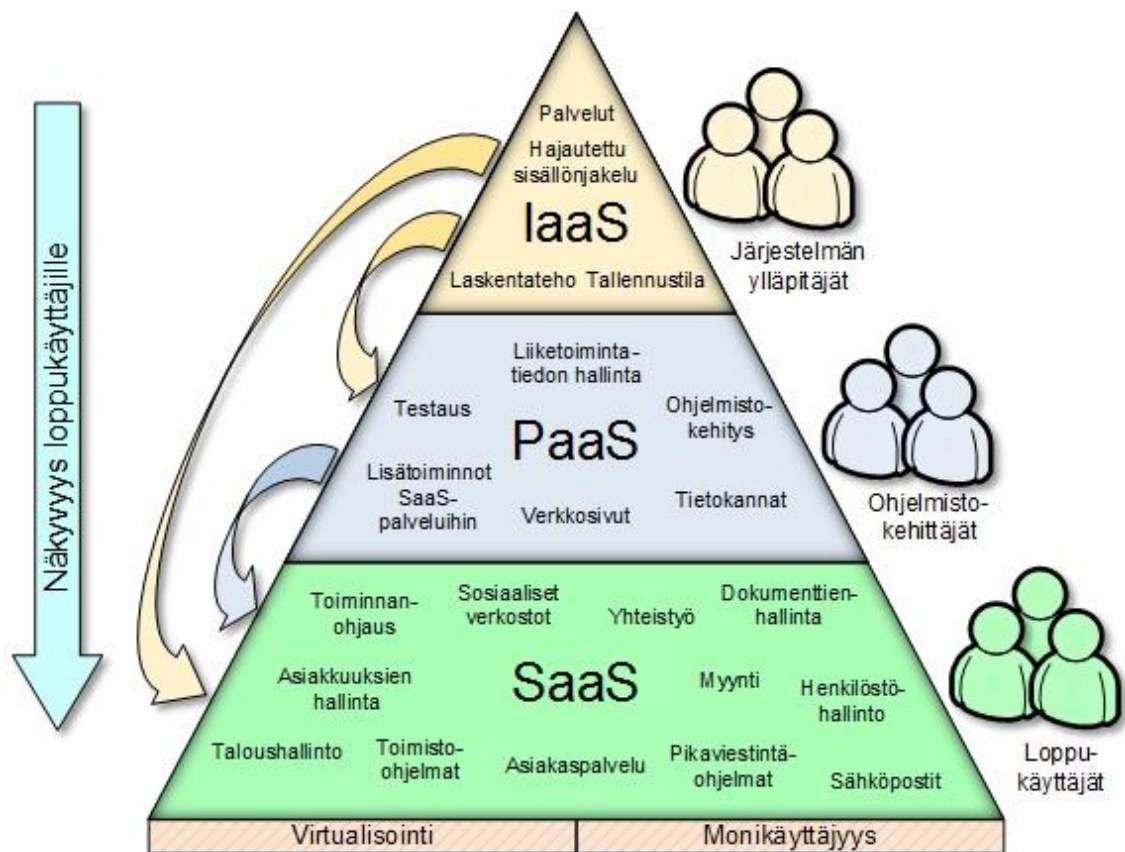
Näkyvyys loppukäyttäjille

Palvelut

Hajautettu sisällönjakelu

IaaS

Laskentateho Tallennustila

Järjestelmän ylläpitäjät

Liiketoimintatiedon hallinta

Testaus

Ohjelmistokehitys

PaaS

Lisätoiminnot SaaS-palveluihin

Verkkosivut

Tietokannat

Ohjelmistokehittäjät

Toiminnanohjaus

Sosiaaliset verkostot

Yhteistyö

Dokumenttienhallinta

Asiakkuuksien hallinta

SaaS

Myynti

Henkilöstöhallinto

Taloushallinto

Toimisto-ohjelmat

Asiakaspalvelu

Pikaviestintäohjelmat

Sähköpostit

Loppukäyttäjät

Virtualisointi

Monikäyttäjyys